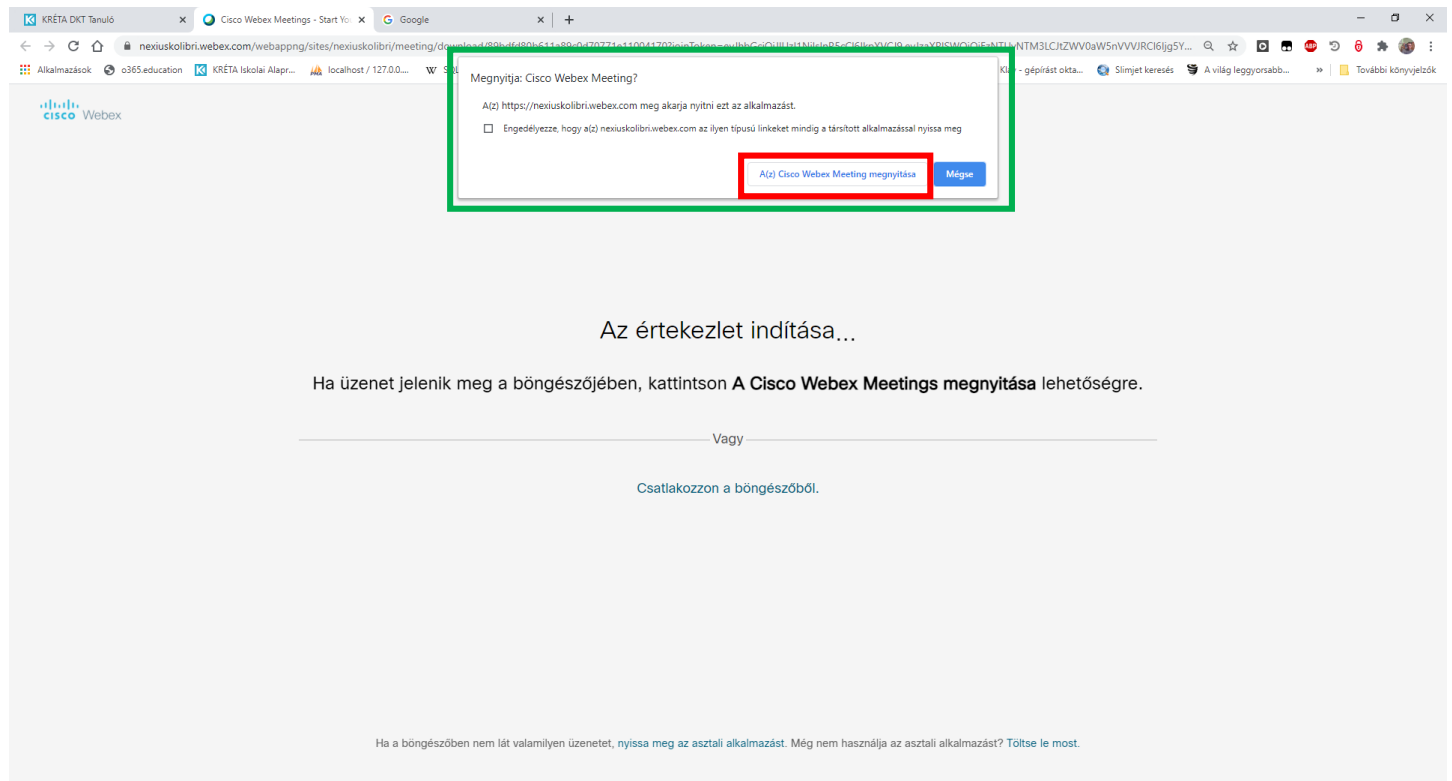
KRÉTA DKT Tanuló
Cisco Webex Meetings - Start Yo
Google

nexiuskolibri.webex.com/webappng/sites/nexiuskolibri/meeting/do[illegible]

Alkalmazások o365.education KRÉTA Iskolai Alapr... localhost / 127.0.0.... SO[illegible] Kl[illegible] - gépírást okta... Slimjet keresés A világ leggyorsabb... » További könyvjelzők

Megnyitja: Cisco Webex Meeting?

A(z) https://nexiuskolibri.webex.com meg akarja nyitni ezt az alkalmazást.

Engedélyezze, hogy a(z) nexiuskolibri.webex.com az ilyen típusú linkeket mindig a társított alkalmazással nyissa meg

A(z) Cisco Webex Meeting megnyitása
Mégse

cisco Webex

Az értekezlet indítása...

Ha üzenet jelenik meg a böngészőjében, kattintson **A Cisco Webex Meetings megnyitása** lehetőségre.

Vagy

Csatlakozzon a böngészőből.

Ha a böngészőben nem lát valamilyen üzenetet, nyissa meg az asztali alkalmazást. Még nem használja az asztali alkalmazást? Töltse le most.